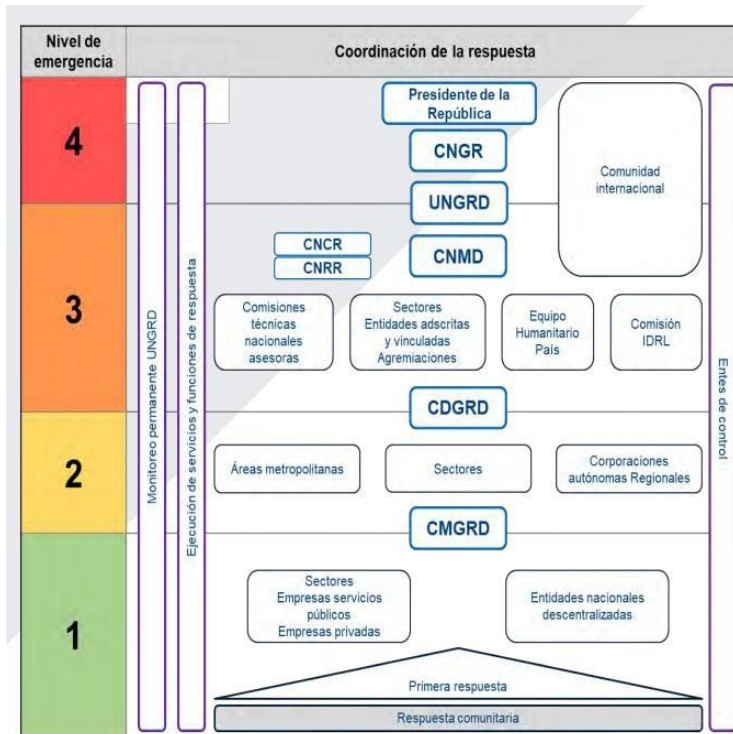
Nivel de emergencia

Coordinación de la respuesta

4

3

2

1

Monitoreo permanente UNGRD

Ejecución de servicios y funciones de respuesta

Presidente de la República

CNGR

Comunidad internacional

UNGRD

CNCR

CNRR

CNMD

Comisiones técnicas nacionales asesoras

Sectores Entidades adscritas y vinculadas Agremiaciones

Equipo Humanitario País

Comisión IDRL

CDGRD

Áreas metropolitanas

Sectores

Corporaciones autónomas Regionales

CMGRD

Sectores Empresas servicios públicos Empresas privadas

Entidades nacionales descentralizadas

Primera respuesta

Respuesta comunitaria

Entes de control